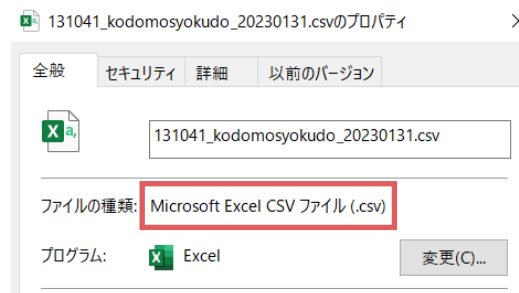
131041_kodomosyokudo_20230131.csvのプロパティ

全般 セキュリティ 詳細 以前のバージョン

131041_kodomosyokudo_20230131.csv

ファイルの種類: Microsoft Excel CSV ファイル (.csv)

プログラム: Excel 変更(C)...